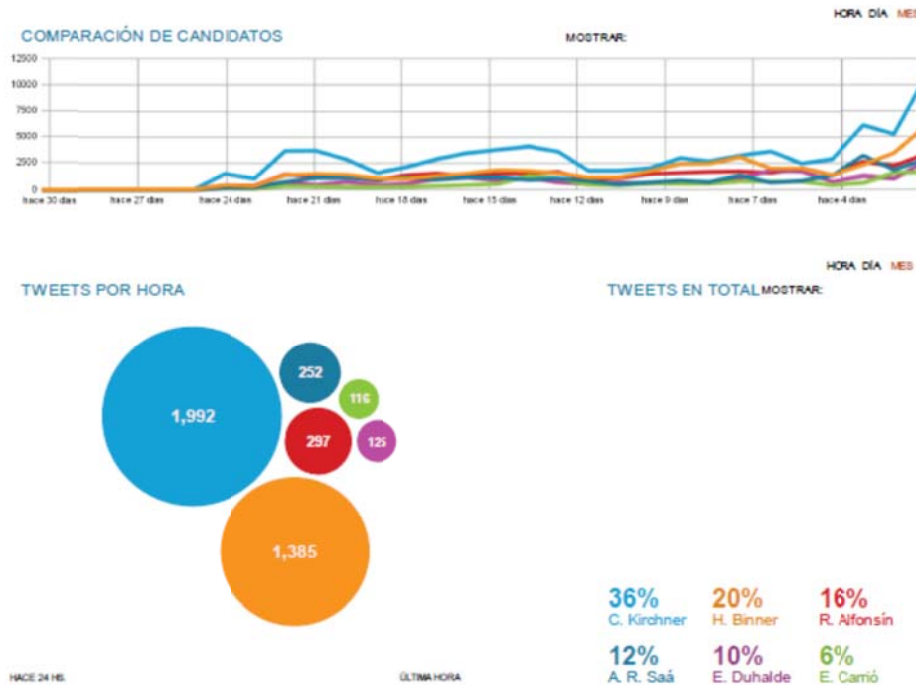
COMPARACIÓN DE CANDIDATOS

MOSTRAR:

HORA DÍA MES

12500
10000
7500
5000
2500
0

hace 30 días
hace 27 días
hace 24 días
hace 21 días
hace 18 días
hace 15 días
hace 12 días
hace 9 días
hace 7 días
hace 4 días

HORA DÍA MES

TWEETS POR HORA

1,992
252
116
297
125
1,385

HACE 24 HS.

ÚLTIMA HORA

TWEETS EN TOTAL MOSTRAR:

36%
C. Kirchner

20%
H. Binner

16%
R. Alfonsín

12%
A. R. Saá

10%
E. Duhalde

6%
E. Carrió